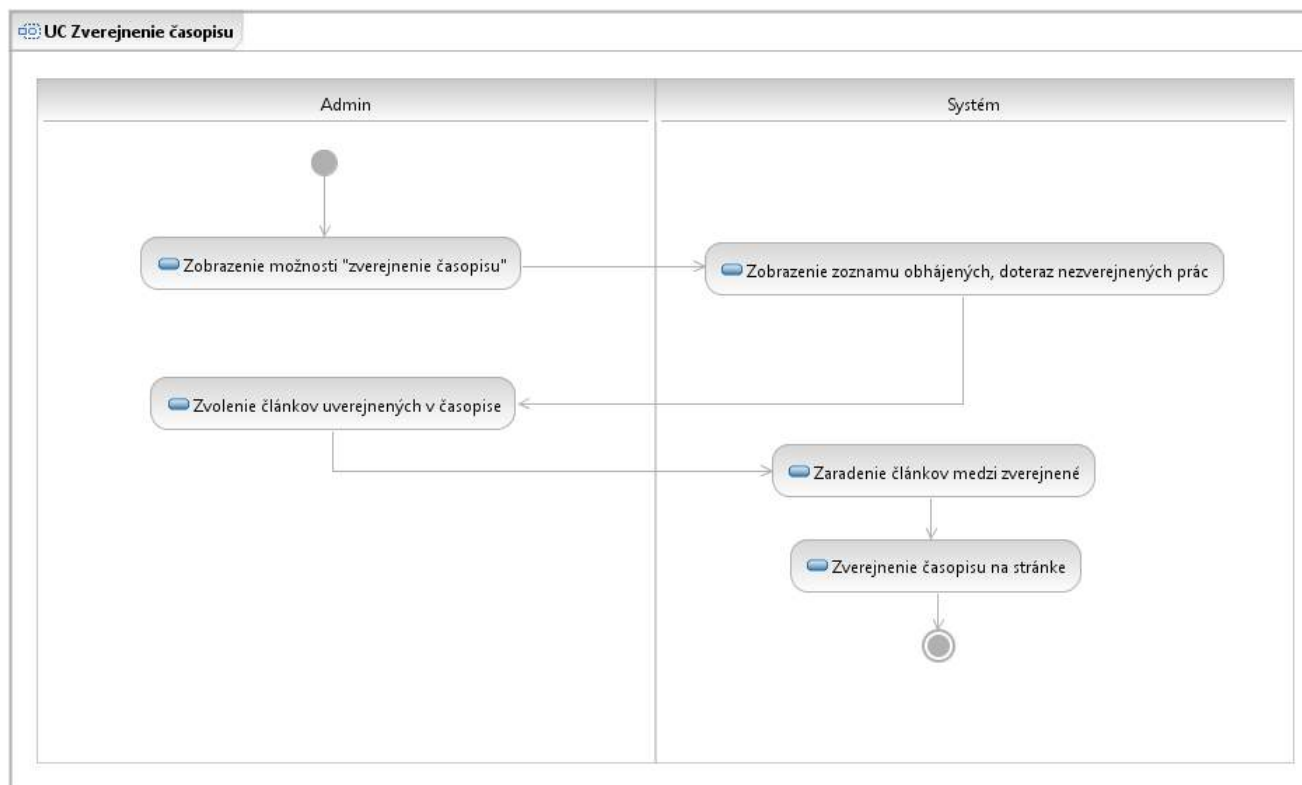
UC Zverejnenie časopisu

Admin

Systém

Zobrazenie možnosti "zverejnenie časopisu"

Zobrazenie zoznamu obhájených, doteraz nezverejnených prác

Zvolenie článkov uverejnených v časopise

Zaradenie článkov medzi zverejnené

Zverejnenie časopisu na stránke